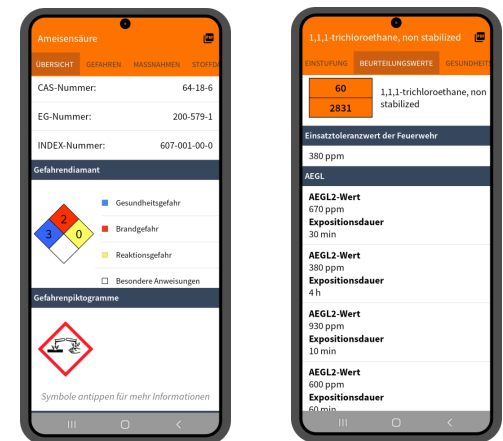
Ameisensäure

ÜBERSICHT GEFAHREN MASSNAHMEN STOFFD

CAS-Nummer: 64-18-6

EG-Nummer: 200-579-1

INDEX-Nummer: 607-001-00-0

Gefahrendiamant

2
3 0

Gesundheitsgefahr

Brandgefahr

Reaktionsgefahr

Besondere Anweisungen

Gefahrenpiktogramme

Symbole antippen für mehr Informationen

1,1,1-trichloroethane, non stabilized

EINSTUFUNG BEURTEILUNGSWERTE GESUNDHEIT

60
2831

1,1,1-trichloroethane, non stabilized

Einsatztoleranzwert der Feuerwehr

380 ppm

AEGL

AEGL2-Wert
670 ppm
Expositionsdauer
30 min

AEGL2-Wert
380 ppm
Expositionsdauer
4 h

AEGL2-Wert
930 ppm
Expositionsdauer
10 min

AEGL2-Wert
600 ppm
Expositionsdauer
60 min